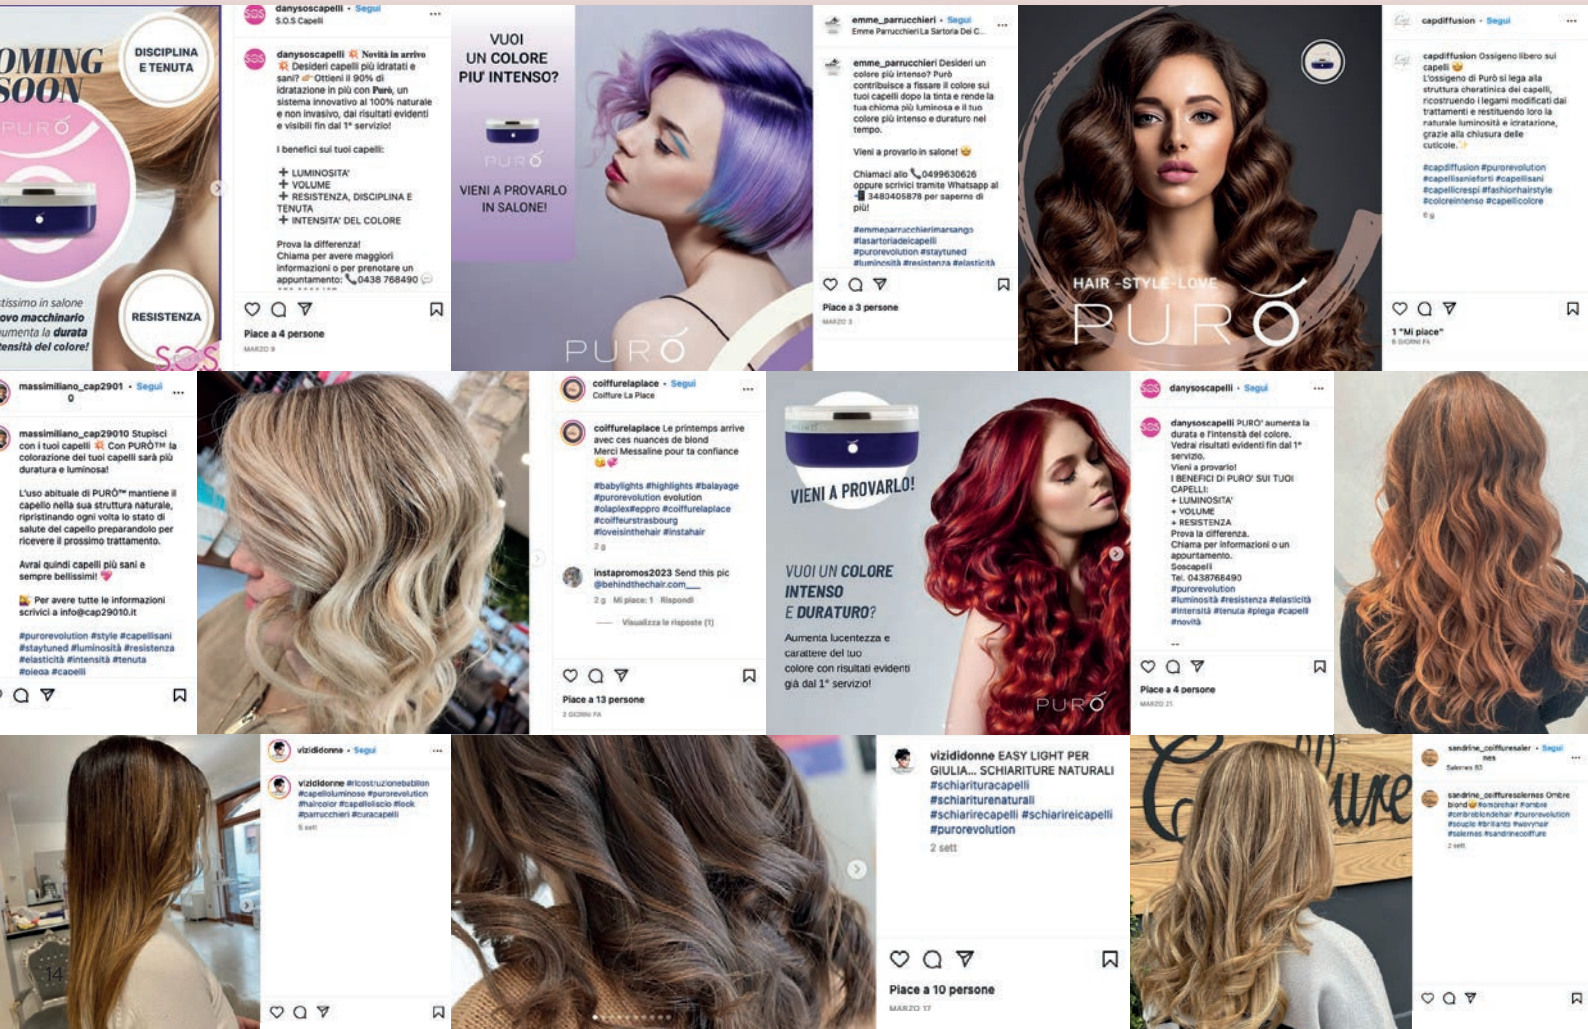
OMING SOON
DISCIPLINA E TENUTA
PURÓ
tissimo in salone
ovo macchinario
umenta la durata
ensità del colore!
RESISTENZA

danysoscapelli • Segui
S.O.S Capelli

danysoscapelli Novità in arrivo Desideri capelli più idratati e sani? Ottieni il 90% di idratazione in più con Purò, un sistema innovativo al 100% naturale e non invasivo, dai risultati evidenti e visibili fin dal 1° servizio!

I benefici sui tuoi capelli:

+ LUMINOSITA'
+ VOLUME
+ RESISTENZA, DISCIPLINA E TENUTA
+ INTENSITA' DEL COLORE

Prova la differenza!
Chiama per avere maggiori informazioni o per prenotare un appuntamento: 0438 768490

Piace a 4 persone
MARZO 9

VUOI UN COLORE PIU' INTENSO?
PURÓ
VIENI A PROVARLO IN SALONE!
PURÓ

emme_parrucchieri • Segui
Emme Parrucchieri La Sartoria Dei C...

emme_parrucchieri Desideri un colore più intenso? Purò contribuisce a fissare il colore sui tuoi capelli dopo la tinta e rende la tua chioma più luminosa e il tuo colore più intenso e duraturo nel tempo.

Vieni a provarlo in salone!

Chiamaci allo 0499630626 oppure scrivici tramite Whatsapp al 3483405878 per saperne di più!

#emmeparrucchierimarsango #lasartoriadeicapelli #purorevolution #staytuned #luminosità #resistenza #elasticità

Piace a 3 persone
MARZO 3

HAIR - STYLE - LOVE
PURÓ

capdiffusion • Segui

capdiffusion Ossigeno libero sui capelli L'ossigeno di Purò si lega alla struttura cheratinica dei capelli, ricostruendo i legami modificati dai trattamenti e restituendo loro la naturale luminosità e idratazione, grazie alla chiusura delle cuticole.

#capdiffusion #purorevolution #capellisaniefortí #capellisani #capellicrespi #fashionhairstyle #coloreintenso #capellicolore
6 g

1 "Mi piace"
6 GIORNI FA

massimiliano_cap2901 • Segui
0

massimiliano_cap29010 Stupisci con i tuoi capelli Con PURÒ™ la colorazione dei tuoi capelli sarà più duratura e luminosa!

L'uso abituale di PURÒ™ mantiene il capello nella sua struttura naturale, ripristinando ogni volta lo stato di salute del capello preparandolo per ricevere il prossimo trattamento.

Avrai quindi capelli più sani e sempre bellissimi!

Per avere tutte le informazioni scrivici a info@cap29010.it

#purorevolution #style #capellisani #staytuned #luminosità #resistenza #elasticità #intensità #tenuta #piega #capelli

coiffurelaplace • Segui
Coiffure La Place

coiffurelaplace Le printemps arrive avec ces nuances de blond Merci Messaline pour ta confiance

#babylights #highlights #balayage #purorevolution evolution #olaplex#eppro #coiffurelaplace #coiffeurstrasbourg #loveisinthehair #instahair
2 g

instapromos2023 Send this pic @behindthechair.com
2 g Mi piace: 1 Rispondi

Visualizza le risposte (1)

Piace a 13 persone
2 GIORNI FA

VIENI A PROVARLO!
VUOI UN COLORE INTENSO E DURATURO?
Aumenta lucentezza e carattere del tuo colore con risultati evidenti già dal 1° servizio!
PURÓ

danysoscapelli • Segui

danysoscapelli PURO' aumenta la durata e l'intensità del colore. Vedrai risultati evidenti fin dal 1° servizio.
Vieni a provarlo!
I BENEFICI DI PURO' SUI TUOI CAPELLI:
+ LUMINOSITA'
+ VOLUME
+ RESISTENZA
Prova la differenza.
Chiama per informazioni o un appuntamento.
Soscapelli
Tel. 0438768490
#purorevolution
#luminosità #resistenza #elasticità #intensità #tenuta #piega #capelli #novità

Piace a 4 persone
MARZO 21

vizididonne • Segui

vizididonne #ricostruzionebellian #capelliluminose #purorevolution #haircolor #capelliliscio #look #parrucchieri #curacapelli
5 sett

vizididonne EASY LIGHT PER GIULIA... SCHIARITURE NATURALI #schiaturacapelli #schiariturenaturali #schiarirecapelli #schiarireicapelli #purorevolution
2 sett

Piace a 10 persone
MARZO 17

sandrine_coiffuresaler • Segui
nes
Salernes 83

sandrine_coiffuresalernes Ombre blond #ombrehair #ombre #ombreblondehair #purorevolution #souple #brillants #wavyhair #salernes #sandrinecoiffure
2 sett

14